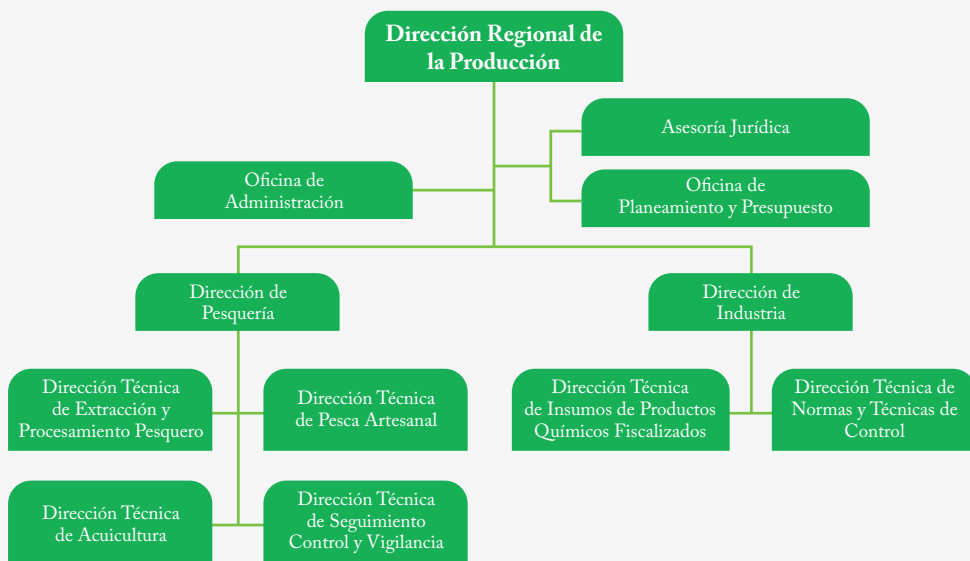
Dirección Regional de la Producción

Asesoría Jurídica

Oficina de Administración

Oficina de Planeamiento y Presupuesto

Dirección de Pesquería

Dirección de Industria

Dirección Técnica de Extracción y Procesamiento Pesquero

Dirección Técnica de Pesca Artesanal

Dirección Técnica de Insumos de Productos Químicos Fiscalizados

Dirección Técnica de Normas y Técnicas de Control

Dirección Técnica de Acuicultura

Dirección Técnica de Seguimiento Control y Vigilancia